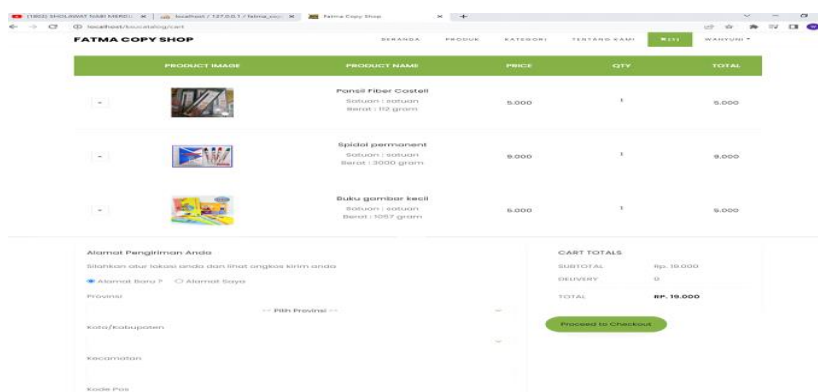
(1603) SHOLAWAT NABI MERDU × | localhost / 127.0.0.1 / fatma_co × | Fatma Copy Shop × +

localhost/kecatalog/cart

FATMA COPY SHOP

BERANDA PRODUK KATEGORI TENTANG KAMI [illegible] WAHYUNI

| PRODUCT IMAGE | PRODUCT NAME | PRICE | QTY | TOTAL |
|---|---|---|---|---|
| × | Pensil Fiber Costell Satuan : satuan Berat : 112 gram | 5.000 | 1 | 5.000 |
| × | Spidol permanent Satuan : satuan Berat : 3000 gram | 9.000 | 1 | 9.000 |
| × | Buku gambar kecil Satuan : satuan Berat : 1057 gram | 5.000 | 1 | 5.000 |

Alamat Pengiriman Anda

Silahkan atur lokasi anda dan lihat ongkos kirim anda

Alamat Baru ? Alamat Saya

Provinsi

-- Pilih Provinsi --

Kota/Kabupaten

Kecamatan

Kode Pos

CART TOTALS

SUBTOTAL Rp. 19.000

DELIVERY 0

TOTAL RP. 19.000

Proceed to Checkout